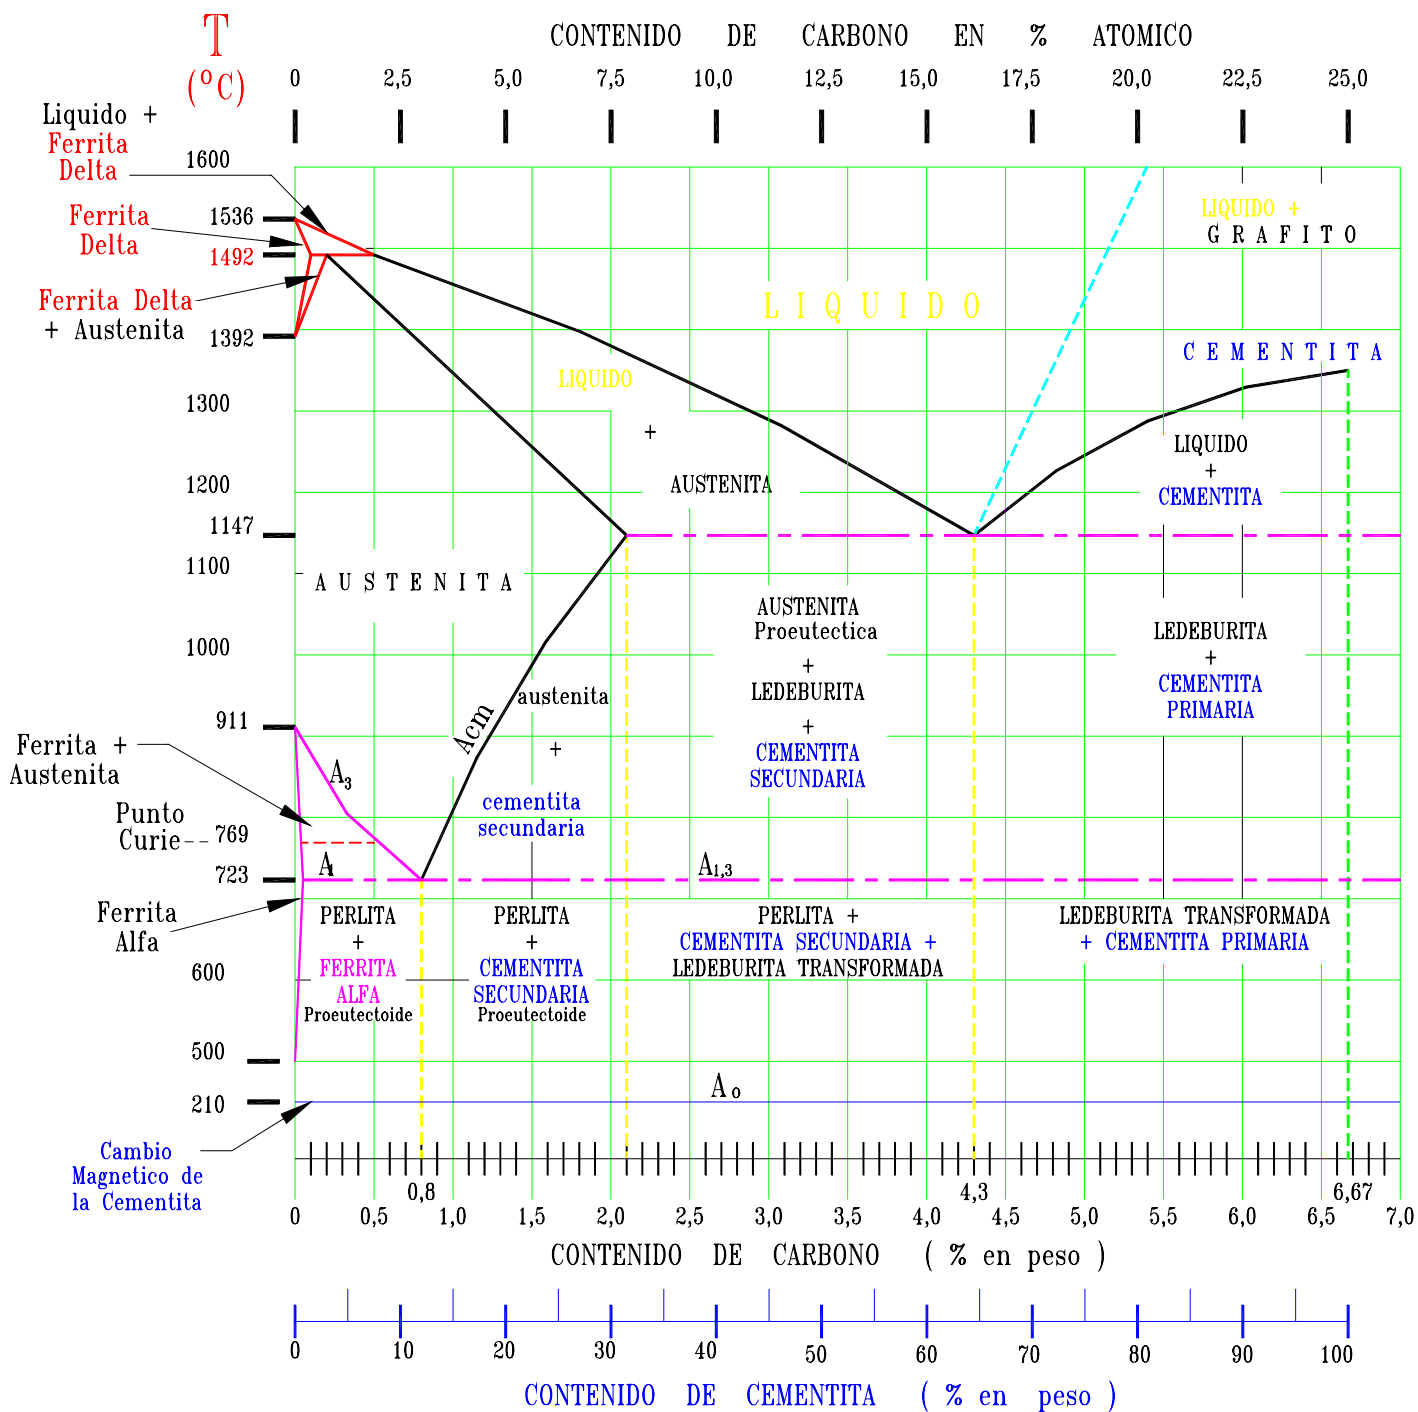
T (°C)

CONTENIDO DE CARBONO EN % ATOMICO

0 2,5 5,0 7,5 10,0 12,5 15,0 17,5 20,0 22,5 25,0

Liquido + Ferrita Delta

1600

1536

Ferrita Delta

1492

Ferrita Delta + Austenita

1392

LIQUIDO + GRAFITO

L I Q U I D O

C E M E N T I T A

LIQUIDO

1300

+

AUSTENITA

LIQUIDO + CEMENTITA

1200

1147

1100

A U S T E N I T A

AUSTENITA Proeutectica + LEDEBURITA + CEMENTITA SECUNDARIA

LEDEBURITA + CEMENTITA PRIMARIA

1000

Acm

austenita + cementita secundaria

911

Ferrita + Austenita

$A_3$

Punto Curie

769

723

$A_1$

$A_{1,3}$

Ferrita Alfa

PERLITA + FERRITA ALFA Proeutectoide

PERLITA + CEMENTITA SECUNDARIA Proeutectoide

PERLITA + CEMENTITA SECUNDARIA + LEDEBURITA TRANSFORMADA

LEDEBURITA TRANSFORMADA + CEMENTITA PRIMARIA

600

500

$A_o$

210

Cambio Magnetico de la Cementita

0,8 4,3 6,67

0 0,5 1,0 1,5 2,0 2,5 3,0 3,5 4,0 4,5 5,0 5,5 6,0 6,5 7,0

CONTENIDO DE CARBONO ( % en peso )

0 10 20 30 40 50 60 70 80 90 100

CONTENIDO DE CEMENTITA ( % en peso )